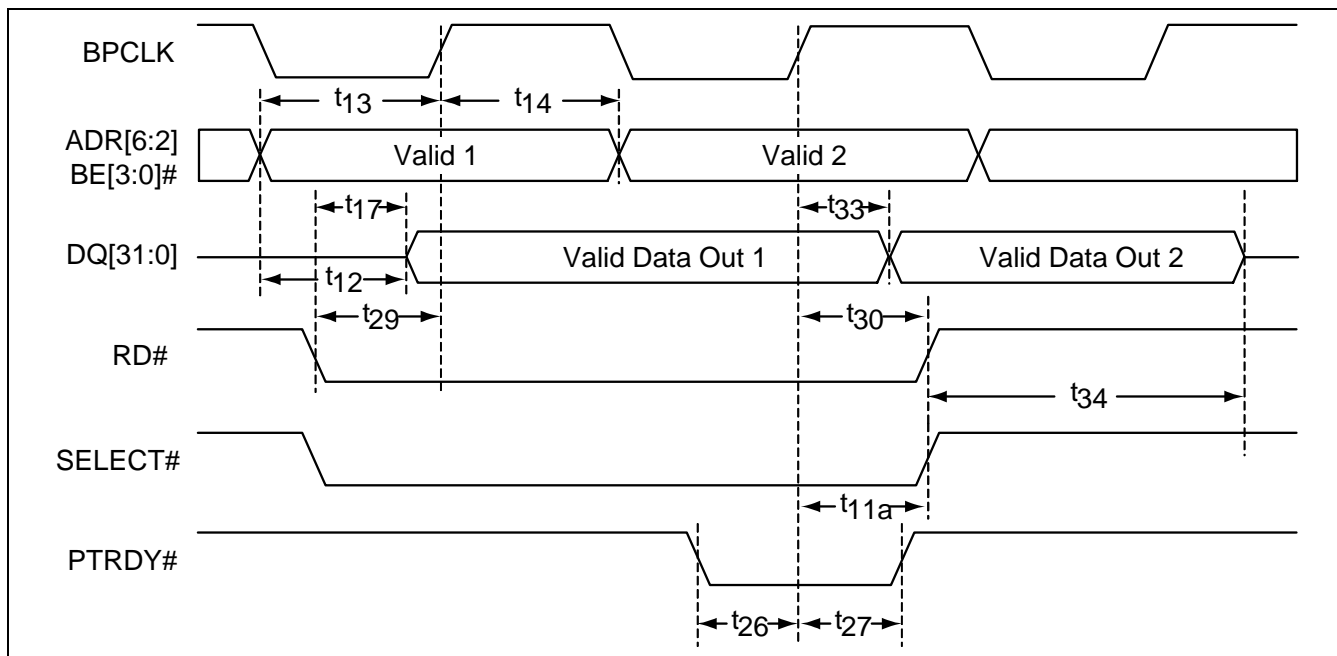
BPCLK

$t_{13}$ $t_{14}$

ADR[6:2]
BE[3:0]#

Valid 1

Valid 2

$t_{17}$

$t_{33}$

DQ[31:0]

Valid Data Out 1

Valid Data Out 2

$t_{12}$

$t_{29}$

$t_{30}$

RD#

$t_{34}$

SELECT#

$t_{11a}$

PTRDY#

$t_{26}$ $t_{27}$